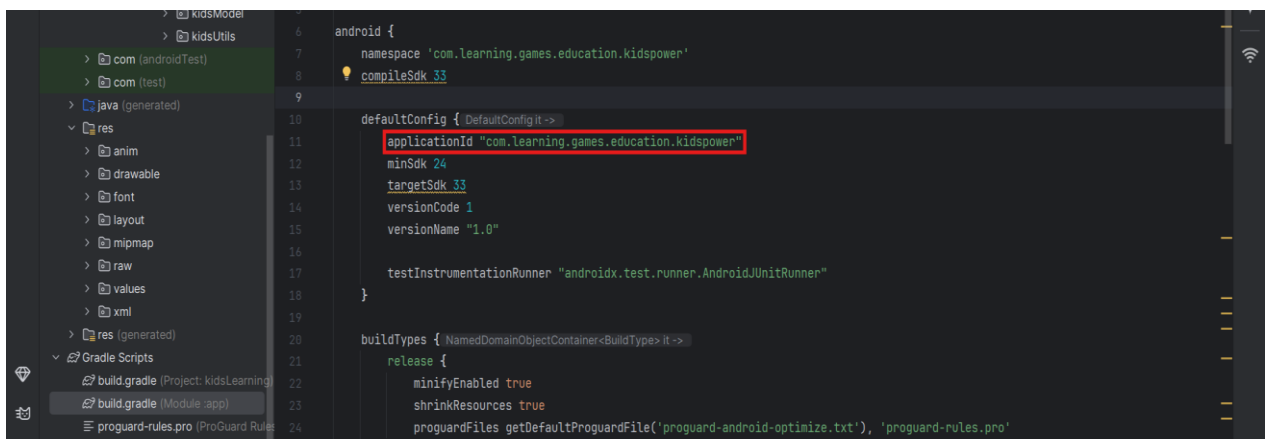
kidsModel
kidsUtils
com (androidTest)
com (test)
java (generated)
res
anim
drawable
font
layout
mipmap
raw
values
xml
res (generated)
Gradle Scripts
build.gradle (Project: kidsLearning)
build.gradle (Module :app)
proguard-rules.pro (ProGuard Rules

6 android {
7 namespace 'com.learning.games.education.kidspower'
8 compileSdk 33
9
10 defaultConfig { DefaultConfig it ->
11 applicationId "com.learning.games.education.kidspower"
12 minSdk 24
13 targetSdk 33
14 versionCode 1
15 versionName "1.0"
16
17 testInstrumentationRunner "androidx.test.runner.AndroidJUnitRunner"
18 }
19
20 buildTypes { NamedDomainObjectContainer<BuildType> it ->
21 release {
22 minifyEnabled true
23 shrinkResources true
24 proguardFiles getDefaultProguardFile('proguard-android-optimize.txt'), 'proguard-rules.pro'